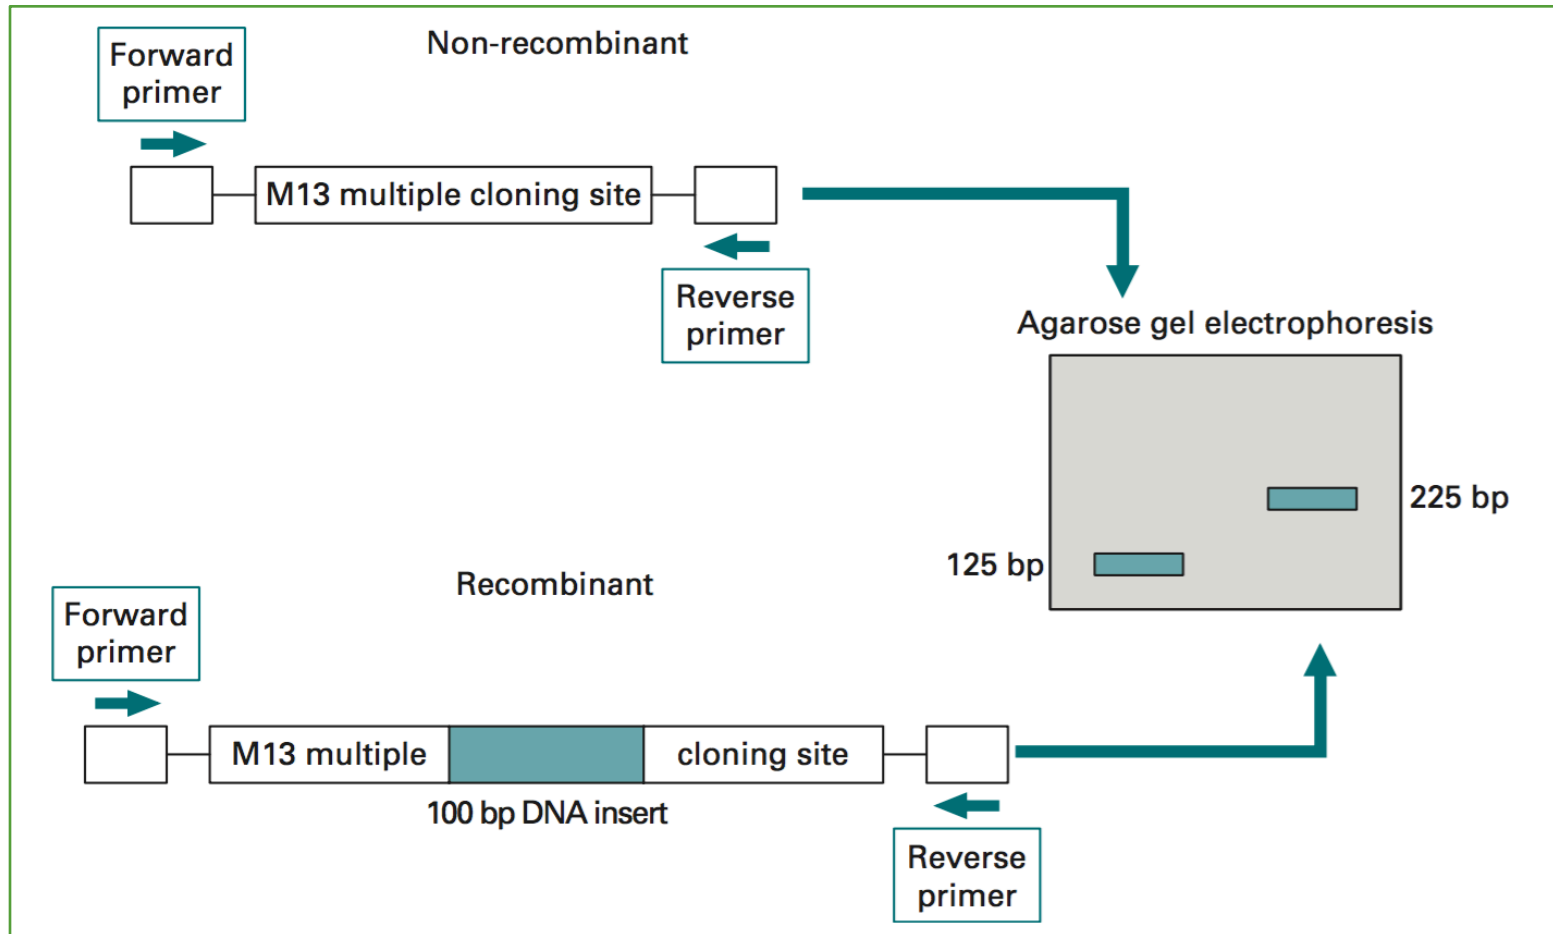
Forward primer

Non-recombinant

M13 multiple cloning site

Reverse primer

Agarose gel electrophoresis

225 bp

125 bp

Recombinant

Forward primer

M13 multiple

cloning site

100 bp DNA insert

Reverse primer